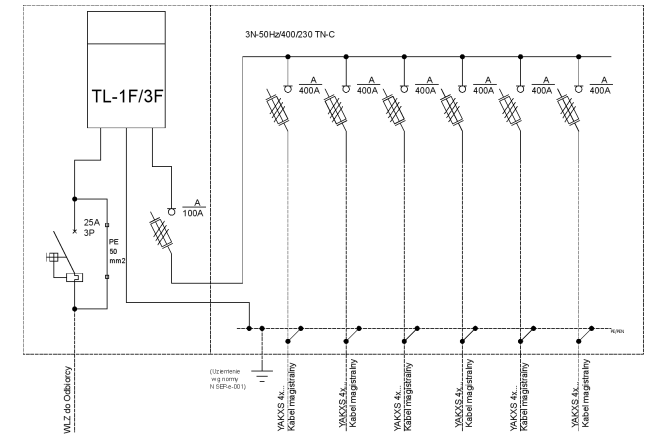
TL-1F/3F

3N-50Hz/400/230 TN-C

$\frac{A}{400A}$ $\frac{A}{400A}$ $\frac{A}{400A}$ $\frac{A}{400A}$ $\frac{A}{400A}$ $\frac{A}{400A}$

$\frac{A}{100A}$

25A
3P

PE
50
mm2

N/PEN

WLZ do Odbiorcy

(Uziemienie
wg normy
N SEPe-001)

YAKXS 4x...
Kabel magistralny

YAKXS 4x...
Kabel magistralny

YAKXS 4x...
Kabel magistralny

YAKXS 4x...
Kabel magistralny

YAKXS 4x...
Kabel magistralny

YAKXS 4x...
Kabel magistralny